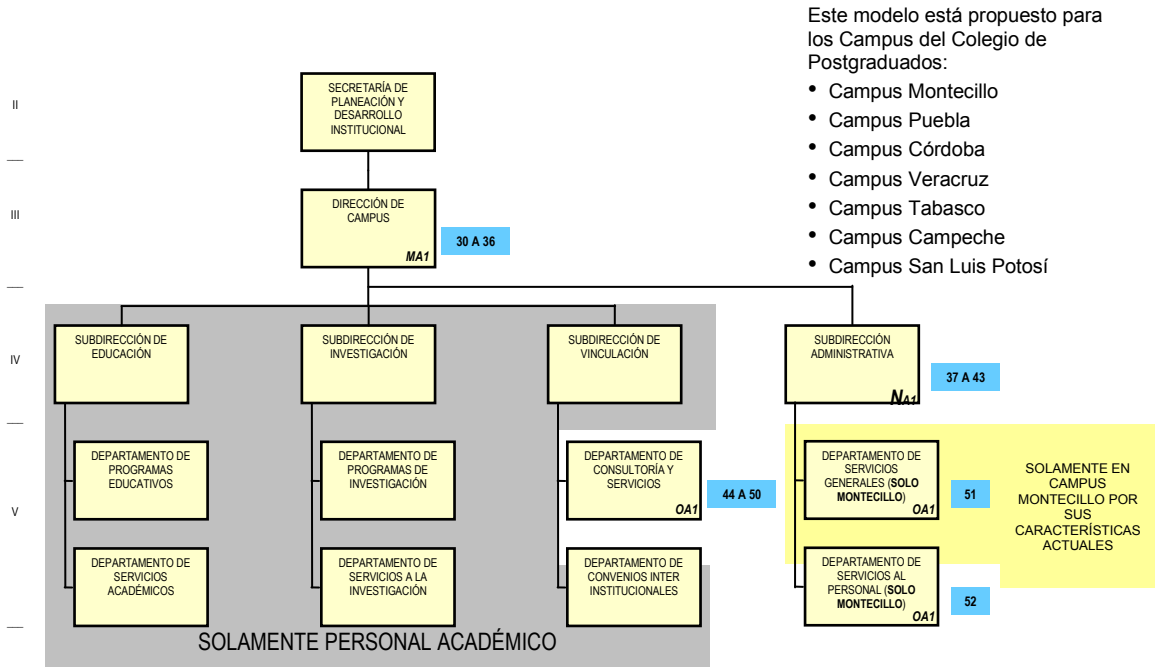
Este modelo está propuesto para los Campus del Colegio de Postgraduados:
• Campus Montecillo
• Campus Puebla
• Campus Córdoba
• Campus Veracruz
• Campus Tabasco
• Campus Campeche
• Campus San Luis Potosí

II

SECRETARÍA DE PLANEACIÓN Y DESARROLLO INSTITUCIONAL

III

DIRECCIÓN DE CAMPUS
MA1
30 A 36

IV

SUBDIRECCIÓN DE EDUCACIÓN

SUBDIRECCIÓN DE INVESTIGACIÓN

SUBDIRECCIÓN DE VINCULACIÓN

SUBDIRECCIÓN ADMINISTRATIVA
$N_{A1}$
37 A 43

V

DEPARTAMENTO DE PROGRAMAS EDUCATIVOS

DEPARTAMENTO DE SERVICIOS ACADÉMICOS

DEPARTAMENTO DE PROGRAMAS DE INVESTIGACIÓN

DEPARTAMENTO DE SERVICIOS A LA INVESTIGACIÓN

DEPARTAMENTO DE CONSULTORÍA Y SERVICIOS
OA1
44 A 50

DEPARTAMENTO DE CONVENIOS INTER INSTITUCIONALES

DEPARTAMENTO DE SERVICIOS GENERALES (SOLO MONTECILLO)
OA1
51

DEPARTAMENTO DE SERVICIOS AL PERSONAL (SOLO MONTECILLO)
OA1
52

SOLAMENTE EN CAMPUS MONTECILLO POR SUS CARACTERÍSTICAS ACTUALES

SOLAMENTE PERSONAL ACADÉMICO